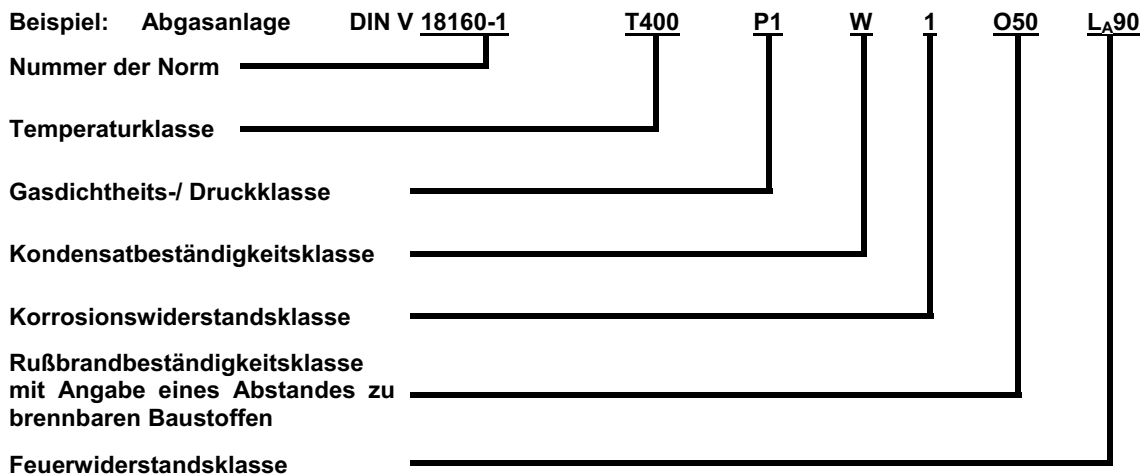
Beispiel: Abgasanlage DIN V 18160-1 T400 P1 W 1 O50 $L_A$90

Nummer der Norm

Temperaturklasse

Gasdichtheits-/ Druckklasse

Kondensatbeständigkeitsklasse

Korrosionswiderstandsklasse

Rußbrandbeständigkeitsklasse mit Angabe eines Abstandes zu brennbaren Baustoffen

Feuerwiderstandsklasse